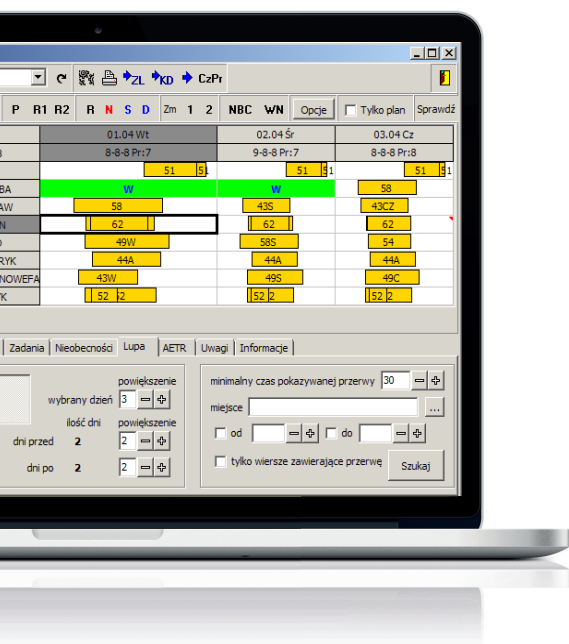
ZL KD CzPr

P R1 R2 R N S D Zm 1 2 NBC WN Opcje Tylko plan Sprawdź

| | 01.04 Wt | 02.04 Śr | 03.04 Cz |
|---|---|---|---|
| 3 | 8-8-8 Pr:7 | 9-8-8 Pr:7 | 8-8-8 Pr:8 |
| | 51 51 | 51 5 | 51 5 |
| BA | W | W | 58 |
| AW | 58 | 43S | 43CZ |
| N | 62 | 62 | 62 |
| | 49W | 58S | 54 |
| RYK | 44A | 44A | 44A |
| NOWEFA | 43W | 49S | 49C |
| YK | 52 52 | 52 2 | 52 2 |

Zadania Nieobecności Lupa AETR Uwagi Informacje

powiększenie
wybrany dzień 3
ilość dni powiększenie
dni przed 2 2
dni po 2 2

minimalny czas pokazywanej przerwy 30
miejsce ...
od do
tylko wiersze zawierające przerwę Szukaj